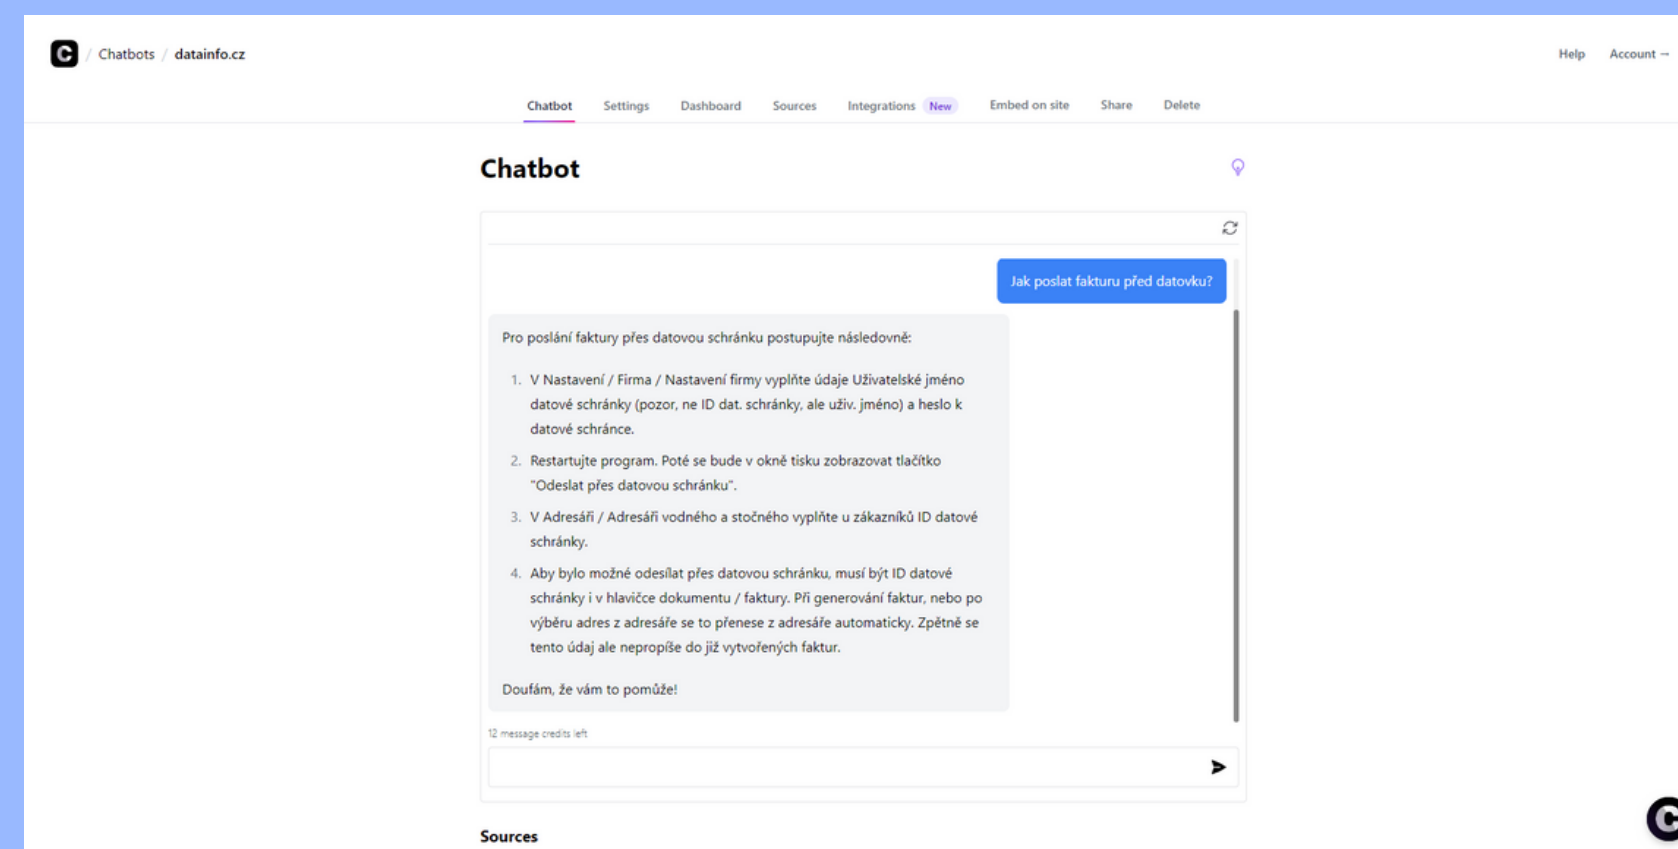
/ Chatbots / datainfo.cz

Help Account →

Chatbot Settings Dashboard Sources Integrations New Embed on site Share Delete

Chatbot

Jak poslat fakturu před datovku?

Pro poslání faktury přes datovou schránku postupujte následovně:

1. V Nastavení / Firma / Nastavení firmy vyplňte údaje Uživatelské jméno datové schránky (pozor, ne ID dat. schránky, ale uživ. jméno) a heslo k datové schránce.
2. Restartujte program. Poté se bude v okně tisku zobrazovat tlačítko "Odeslat přes datovou schránku".
3. V Adresáři / Adresáři vodného a stočného vyplňte u zákazníků ID datové schránky.
4. Aby bylo možné odesílat přes datovou schránku, musí být ID datové schránky i v hlavičce dokumentu / faktury. Při generování faktur, nebo po výběru adres z adresáře se to přenese z adresáře automaticky. Zpětně se tento údaj ale nepropíše do již vytvořených faktur.

Doufám, že vám to pomůže!

12 message credits left

Sources